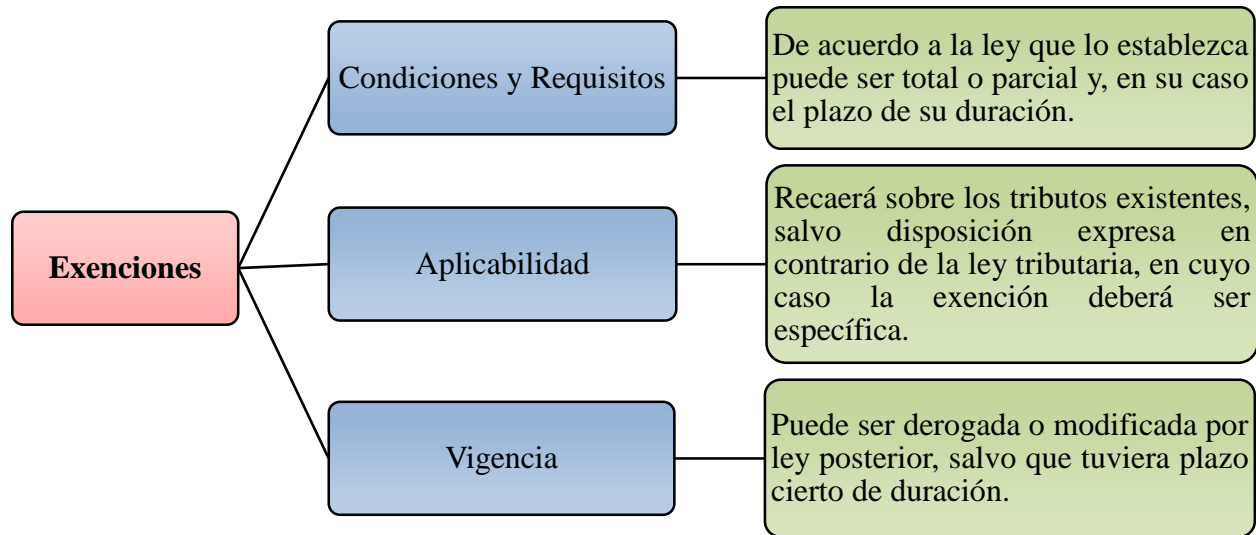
Exenciones

Condiciones y Requisitos

De acuerdo a la ley que lo establezca puede ser total o parcial y, en su caso el plazo de su duración.

Aplicabilidad

Recaerá sobre los tributos existentes, salvo disposición expresa en contrario de la ley tributaria, en cuyo caso la exención deberá ser específica.

Vigencia

Puede ser derogada o modificada por ley posterior, salvo que tuviera plazo cierto de duración.